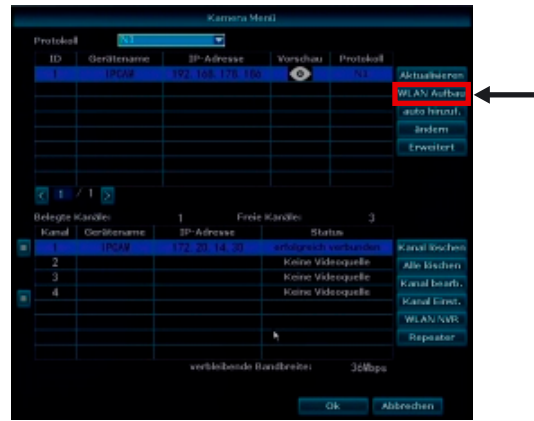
Kamera Menü

Protokoll N1

| ID | Gerätename | IP-Adresse | Vorschau | Protokoll |
|---|---|---|---|---|
| 1 | IPCAM | 192.168.178.186 | | N1 |

Aktualisieren
WLAN Aufbau
auto hinzuf.
ändern
Erweitert

1 / 1

Belegte Kanäle: 1 Freie Kanäle: 3

| Kanal | Gerätename | IP-Adresse | Status |
|---|---|---|---|
| 1 | IPCAM | 172.20.14.20 | erfolgreich verbunden |
| 2 | | | Keine Videoquelle |
| 3 | | | Keine Videoquelle |
| 4 | | | Keine Videoquelle |

Kanal löschen
Alle löschen
Kanal bearb.
Kanal Einst.
WLAN NVR
Repeater

verbleibende Bandbreite: 36Mbps

Ok
Abbrechen